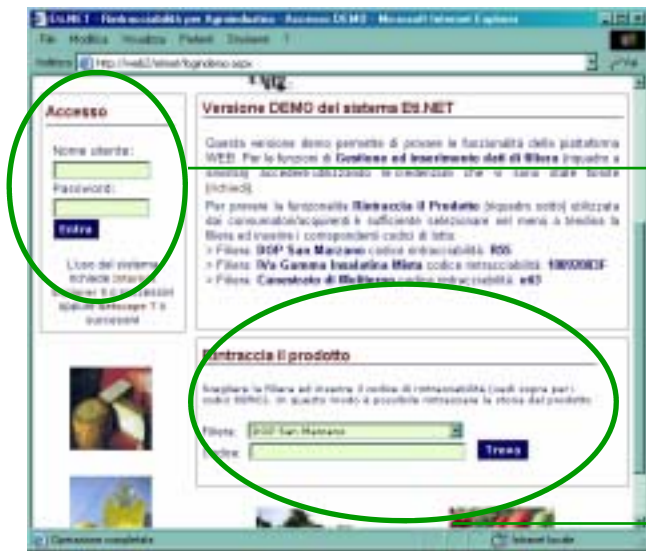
Eti.NET - Rintracciabilità per Agroindustria - Accesso DEMO - Microsoft Internet Explorer

File Modifica Visualizza Preferiti Strumenti ?

Indirizzo http://web3/etinet/logindemo.aspx

Vai

Accesso

Nome utente:

Password:

Entra

L'uso del sistema richiede Internet Explorer 5.0 o successivi oppure Netscape 7.0 o successivi

Versione DEMO del sistema Eti.NET

Questa versione demo permette di provare le funzionalità della piattaforma WEB. Per le funzioni di Gestione ed Inserimento dati di filiera (riquadro a sinistra) accedere utilizzando le credenziali che vi sono state fornite (richiedi).

Per provare la funzionalità Rintraccia il Prodotto (riquadro sotto) utilizzata dai consumatori/acquirenti è sufficiente selezionare nel menù a tendina la filiera ed inserire i corrispondenti codici di lotto:

> Filiera: DOP San Marzano codice di rintracciabilità: R55

> Filiera: IVa Gamma Insalatina Mista codice rintracciabilità: 1005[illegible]

> Filiera: Canestrato di Moliterno codice rintracciabilità: e63

Rintraccia il prodotto

Scegliere la filiera ed inserire il codice di rintracciabilità (vedi sopra per i codici DEMO). In questo modo è possibile ripercorrere la storia del prodotto.

Filiera: DOP San Marzano

Codice:

Trova

Operazione completata

Intranet locale